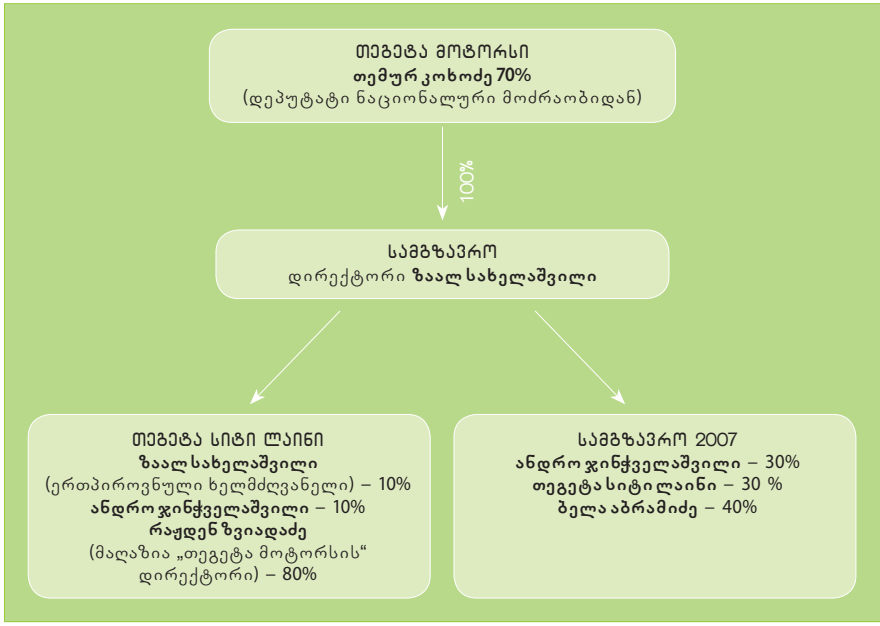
ᲗᲔᲒᲔᲢᲐ ᲛᲝᲢᲝᲠᲡᲘ
თემურ კოხოძე 70%
(დეპუტატი ნაციონალური მოძრაობიდან)

100%

ᲡᲐᲛᲒᲖᲐᲕᲠᲝ
დირექტორი ზაალ სახელაშვილი

ᲗᲔᲒᲔᲢᲐ ᲡᲘᲢᲘ ᲚᲐᲘᲜᲘ
ზაალ სახელაშვილი
(ერთპიროვნული ხელმძღვანელი) – 10%
ანდრო ჯინჭველაშვილი – 10%
რაჟდენ ზვიადაძე
(მაღაზია „თეგეტა მოტორსის“ დირექტორი) – 80%

ᲡᲐᲛᲒᲖᲐᲕᲠᲝ 2007
ანდრო ჯინჭველაშვილი – 30%
თეგეტა სიტი ლაინი – 30 %
ბელა აბრამიძე – 40%